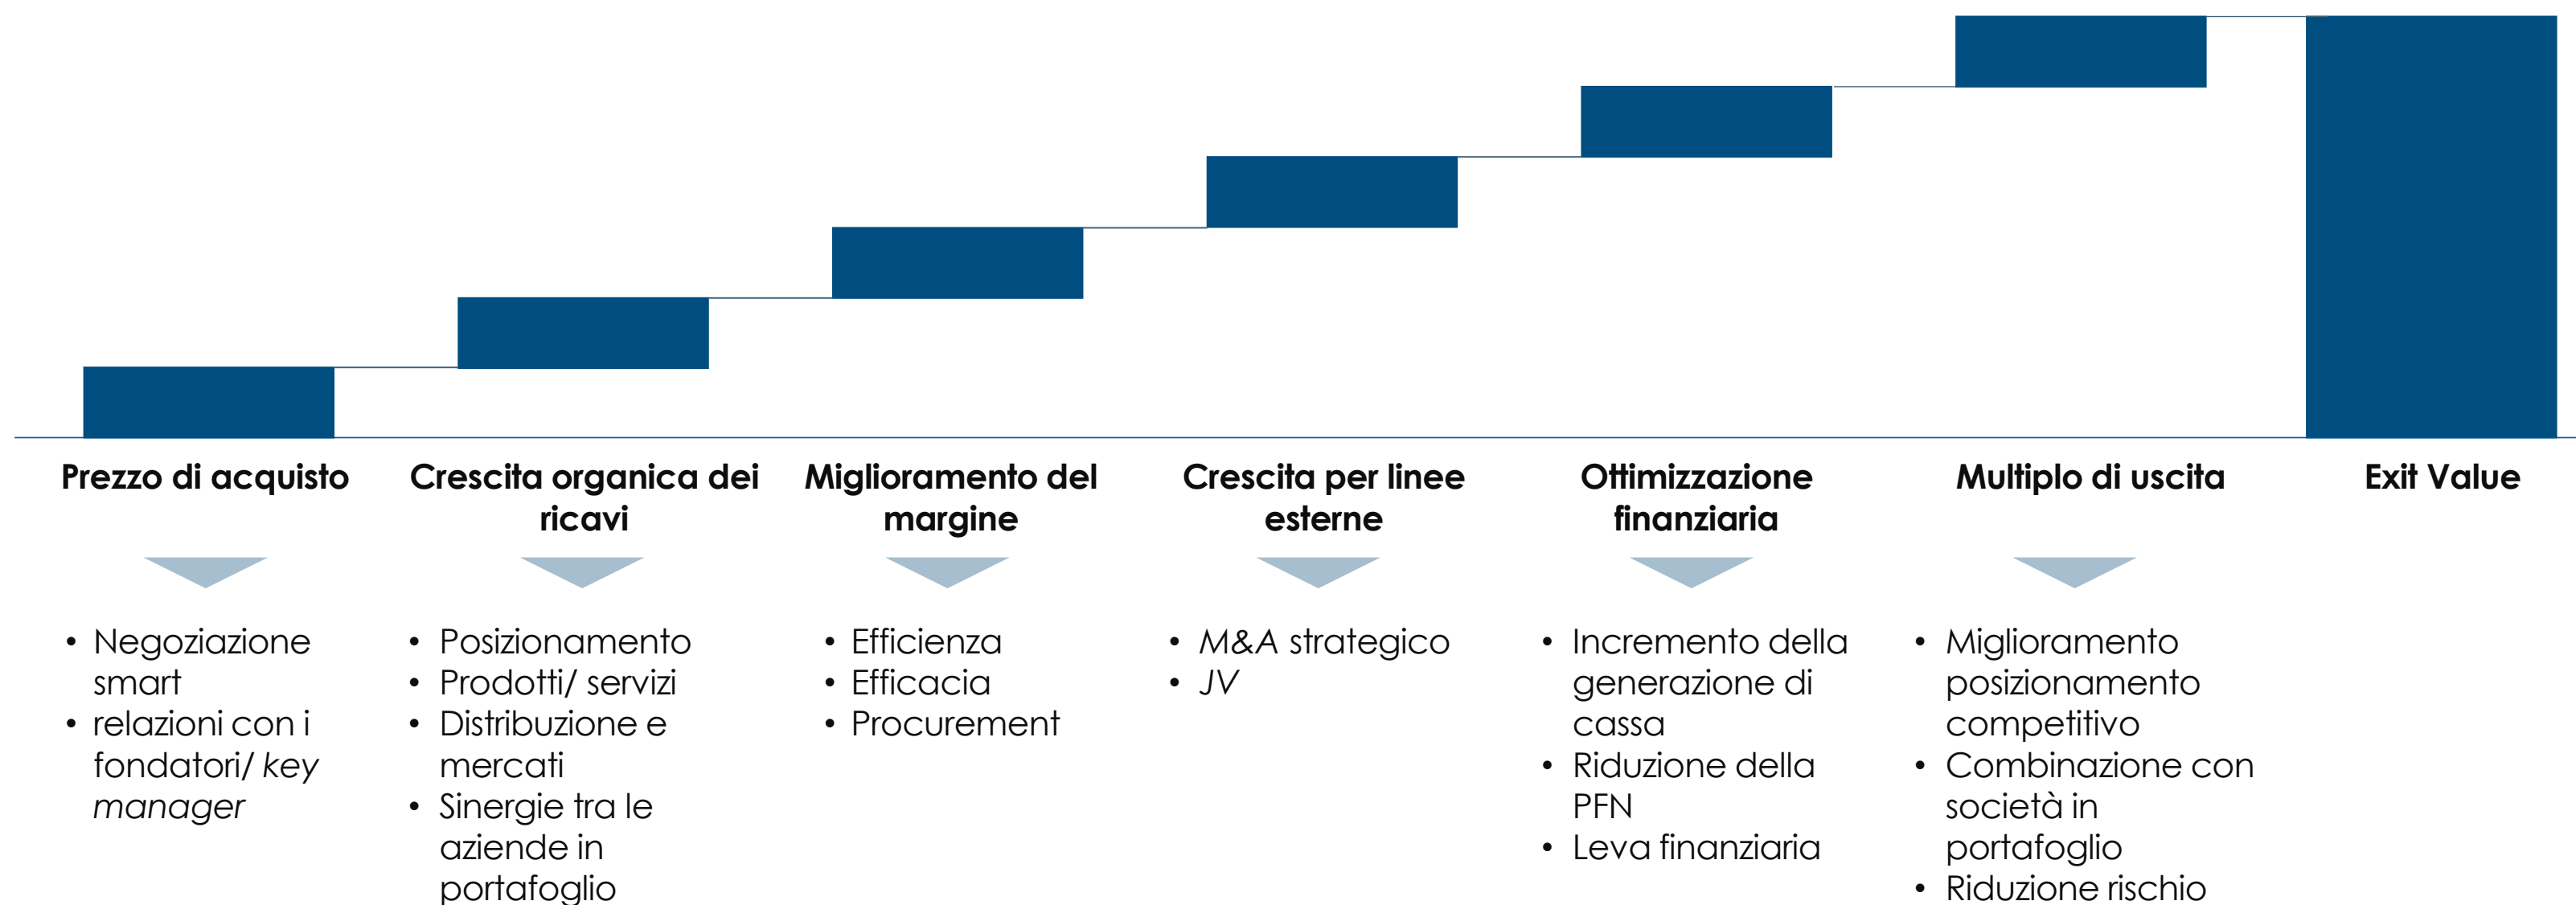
Prezzo di acquisto

Crescita organica dei ricavi

Miglioramento del margine

Crescita per linee esterne

Ottimizzazione finanziaria

Multiplo di uscita

Exit Value

• Negoziazione smart
• relazioni con i fondatori/ key manager

• Posizionamento
• Prodotti/ servizi
• Distribuzione e mercati
• Sinergie tra le aziende in portafoglio

• Efficienza
• Efficacia
• Procurement

• M&A strategico
• JV

• Incremento della generazione di cassa
• Riduzione della PFN
• Leva finanziaria

• Miglioramento posizionamento competitivo
• Combinazione con società in portafoglio
• Riduzione rischio